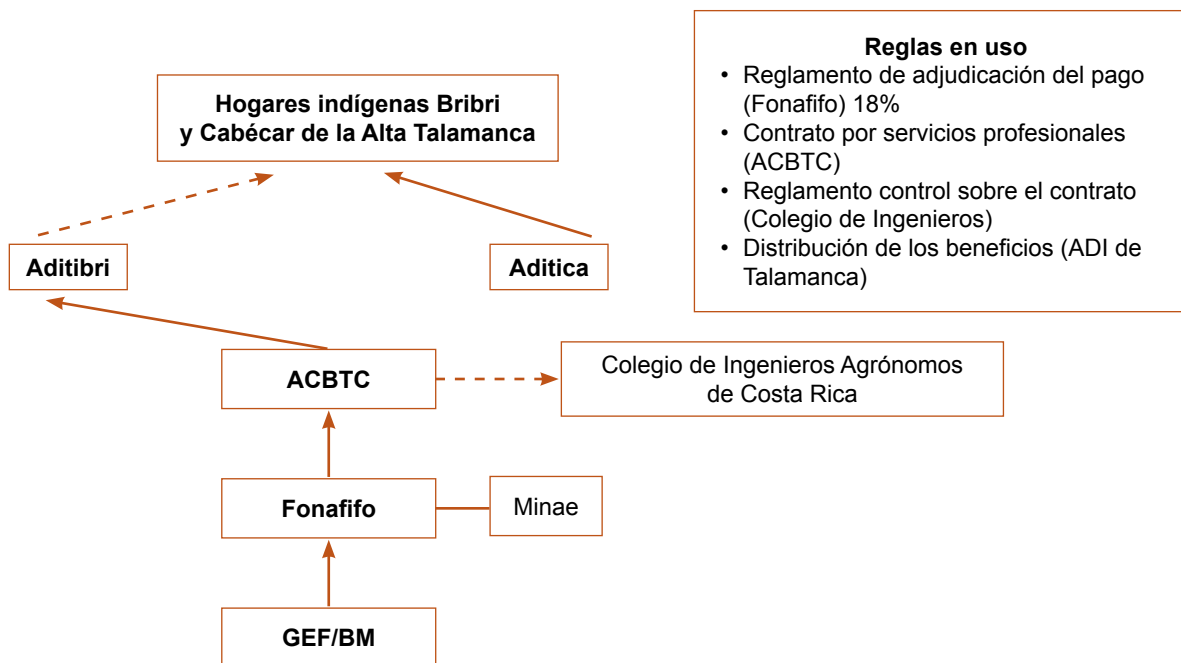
Reglas en uso
• Reglamento de adjudicación del pago (Fonafifo) 18%
• Contrato por servicios profesionales (ACBTC)
• Reglamento control sobre el contrato (Colegio de Ingenieros)
• Distribución de los beneficios (ADI de Talamanca)

Hogares indígenas Bribri y Cabécar de la Alta Talamanca

Aditibri

Aditica

ACBTC

Colegio de Ingenieros Agrónomos de Costa Rica

Fonafifo

Minae

GEF/BM